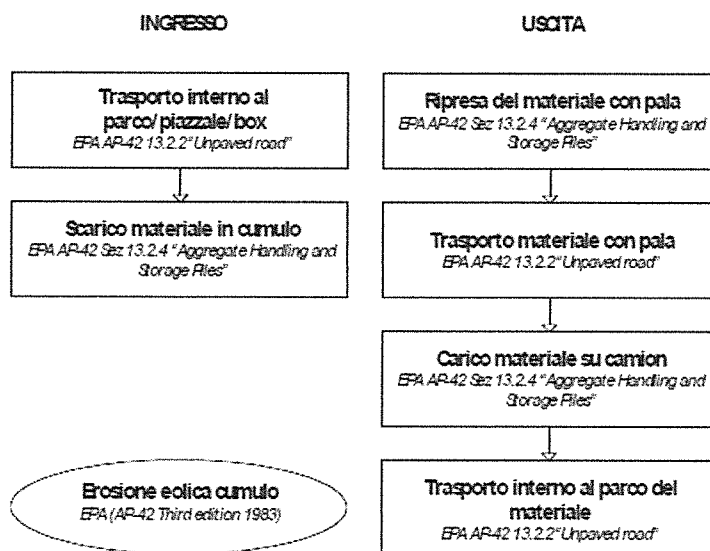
INGRESSO

Trasporto interno al parco/ piazzale/ box
EPA AP-42 13.2.2 "Unpaved road"

Scarico materiale in cumulo
EPA AP-42 Sez 13.2.4 "Aggregate Handling and Storage Piles"

Erosione eolica cumulo
EPA (AP-42 Third edition 1983)

USCITA

Ripresa del materiale con pala
EPA AP-42 Sez 13.2.4 "Aggregate Handling and Storage Piles"

Trasporto materiale con pala
EPA AP-42 13.2.2 "Unpaved road"

Carico materiale su camion
EPA AP-42 Sez 13.2.4 "Aggregate Handling and Storage Piles"

Trasporto interno al parco del materiale
EPA AP-42 13.2.2 "Unpaved road"